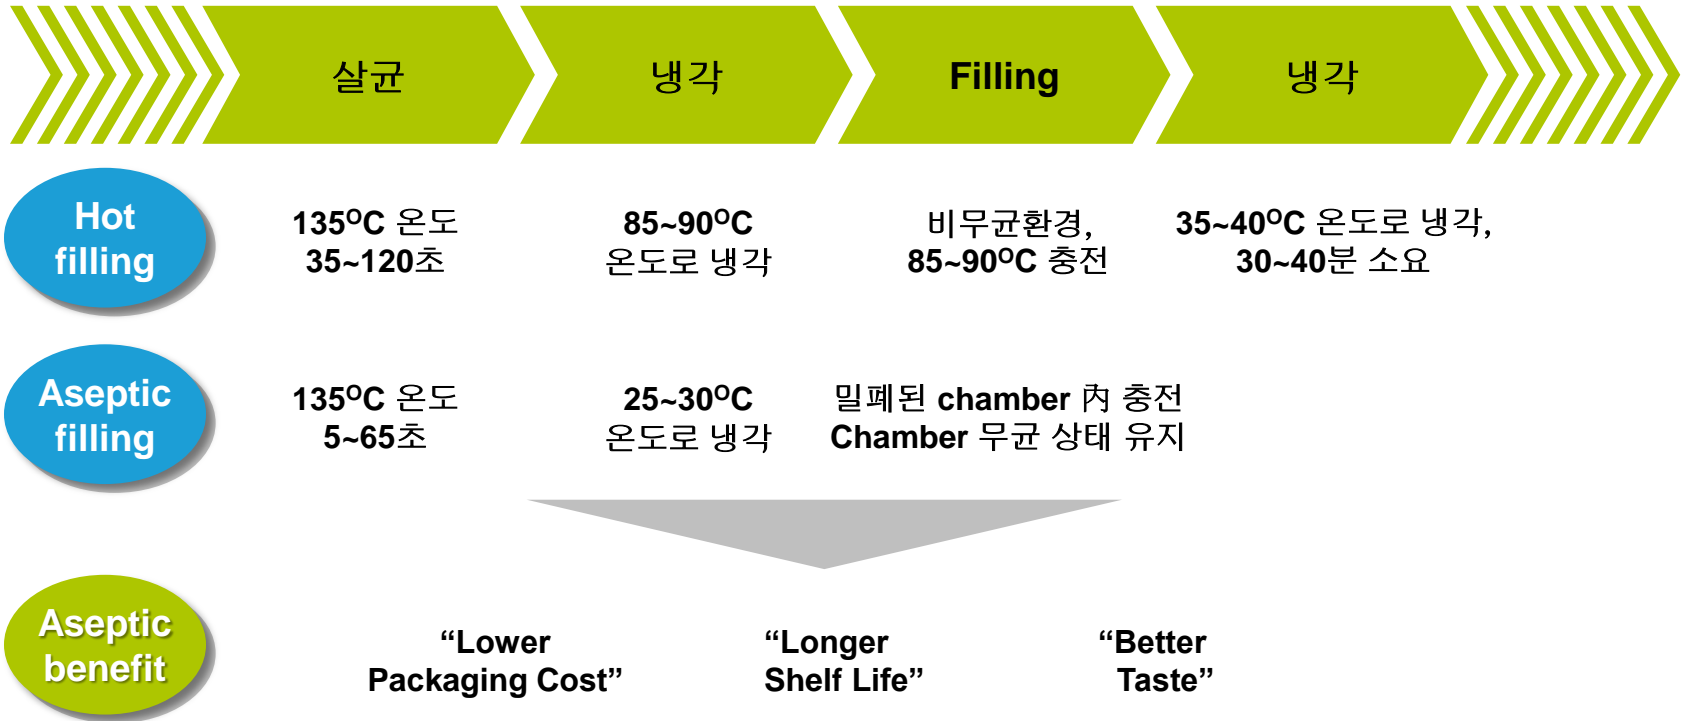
살균

냉각

Filling

냉각

Hot filling

$135^{o}C$ 온도 35~120초

85~$90^{o}C$ 온도로 냉각

비무균환경, 85~$90^{o}C$ 충전

35~$40^{o}C$ 온도로 냉각, 30~40분 소요

Aseptic filling

$135^{o}C$ 온도 5~65초

25~$30^{o}C$ 온도로 냉각

밀폐된 chamber 內 충전 Chamber 무균 상태 유지

Aseptic benefit

"Lower Packaging Cost"

"Longer Shelf Life"

"Better Taste"